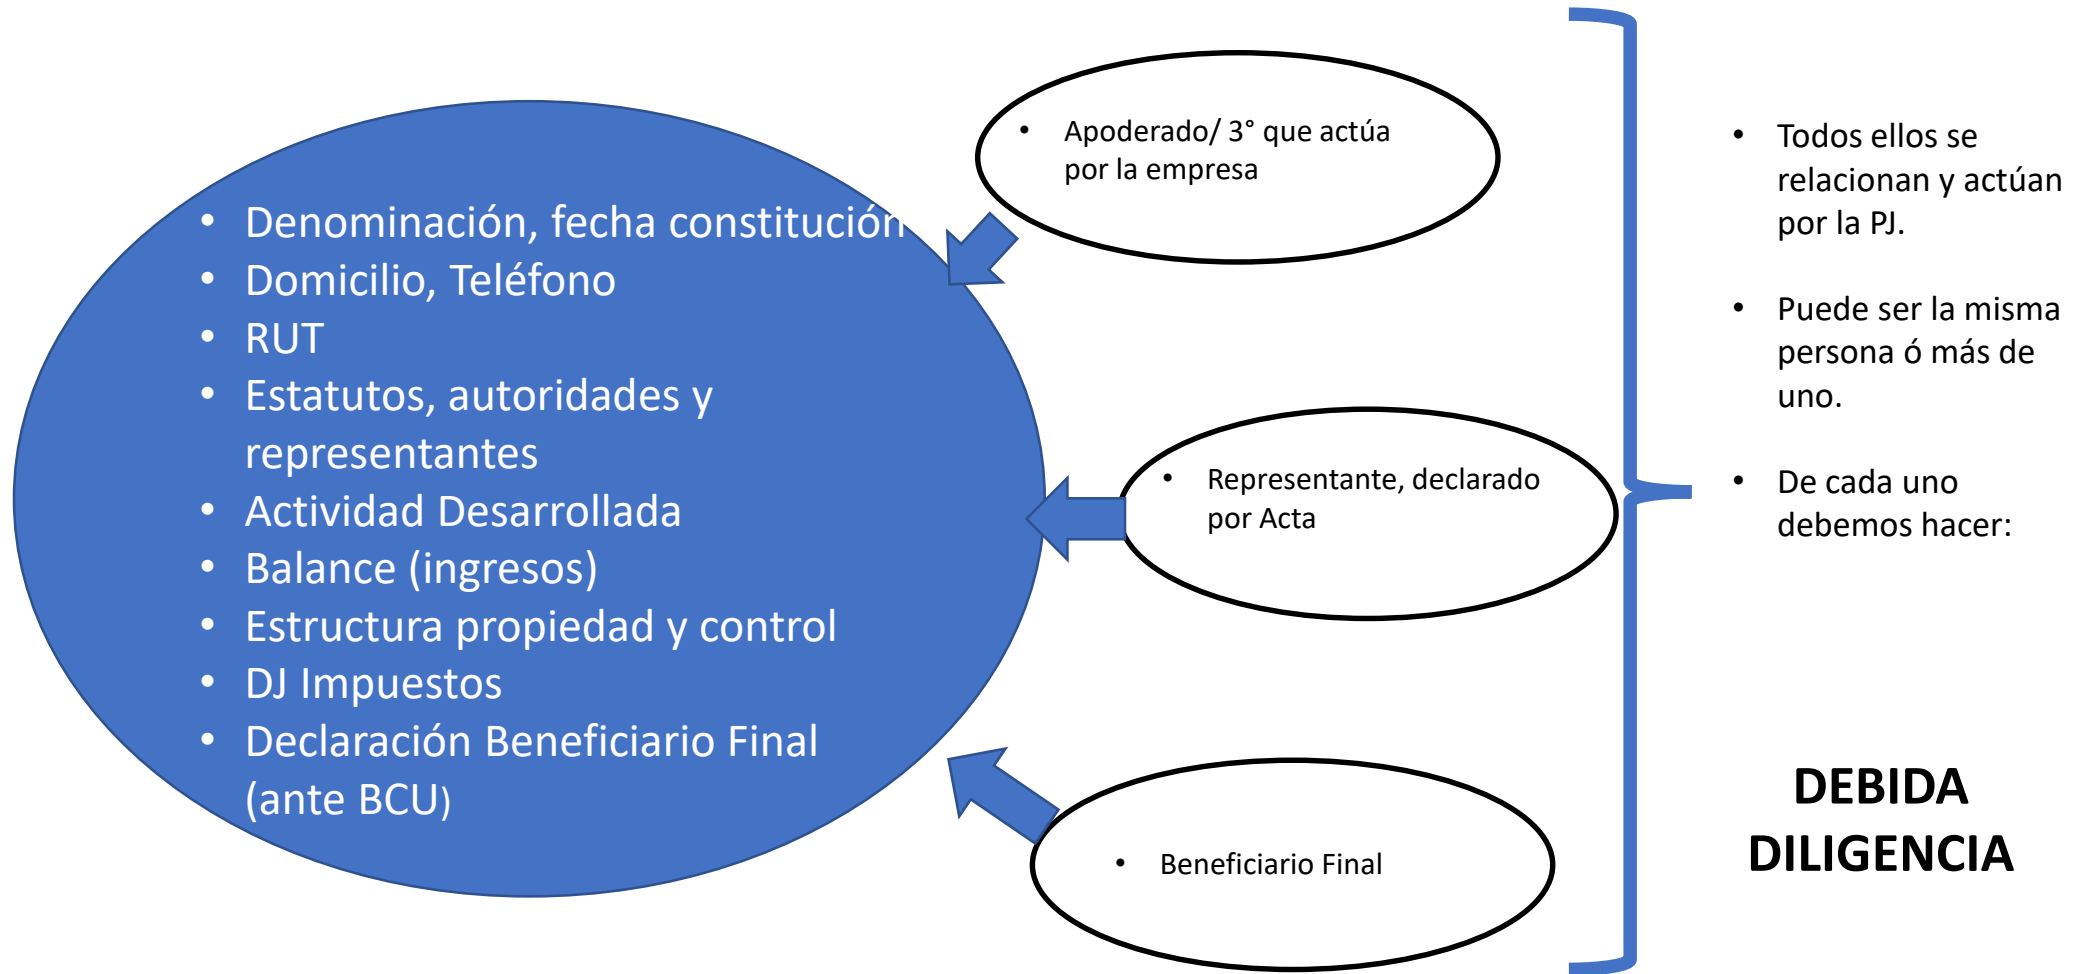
- Denominación, fecha constitución
- Domicilio, Teléfono
- RUT
- Estatutos, autoridades y representantes
- Actividad Desarrollada
- Balance (ingresos)
- Estructura propiedad y control
- DJ Impuestos
- Declaración Beneficiario Final (ante BCU)

- Apoderado/ 3° que actúa por la empresa

- Representante, declarado por Acta

- Beneficiario Final

- Todos ellos se relacionan y actúan por la PJ.

- Puede ser la misma persona ó más de uno.

- De cada uno debemos hacer:

DEBIDA DILIGENCIA